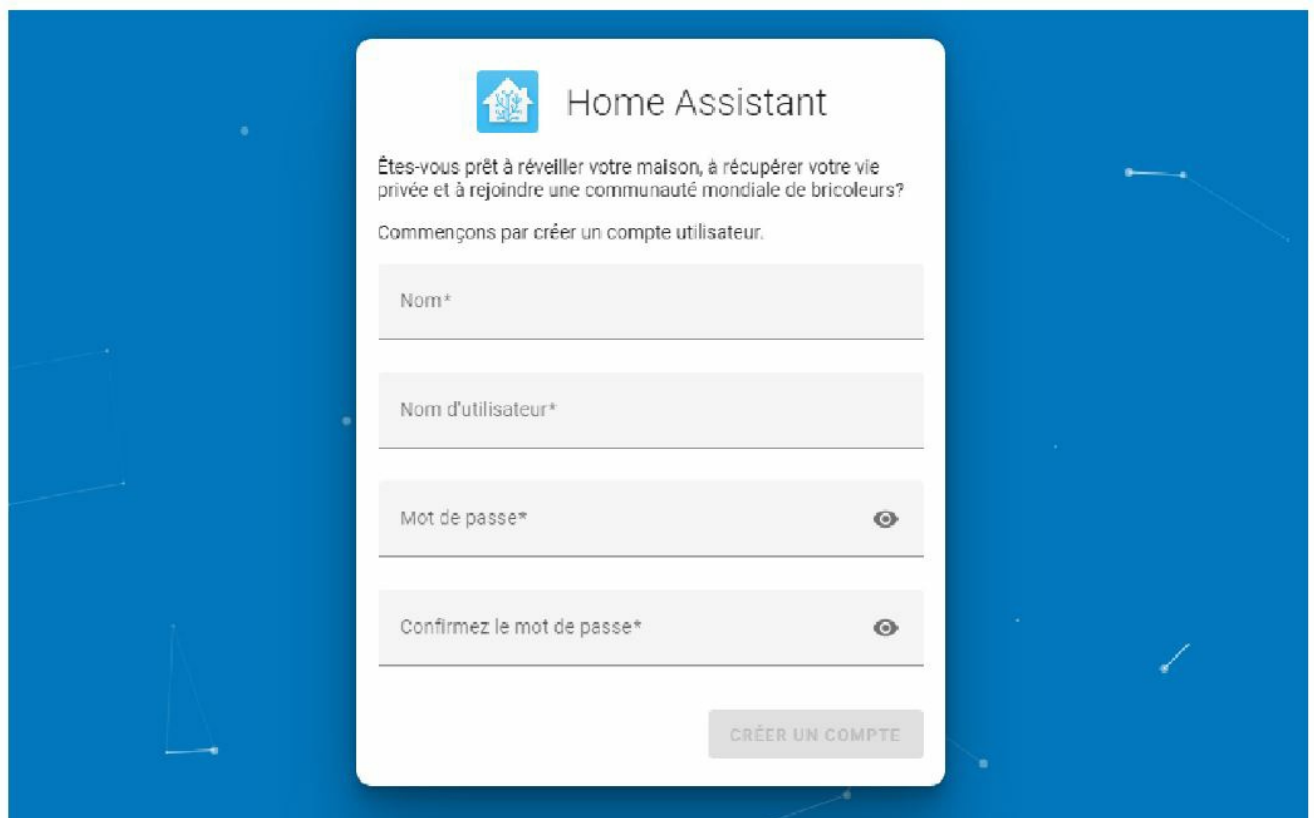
Home Assistant

Êtes-vous prêt à réveiller votre maison, à récupérer votre vie privée et à rejoindre une communauté mondiale de bricoleurs?

Commençons par créer un compte utilisateur.

Nom*

Nom d'utilisateur*

Mot de passe*

Confirmez le mot de passe*

CRÉER UN COMPTE